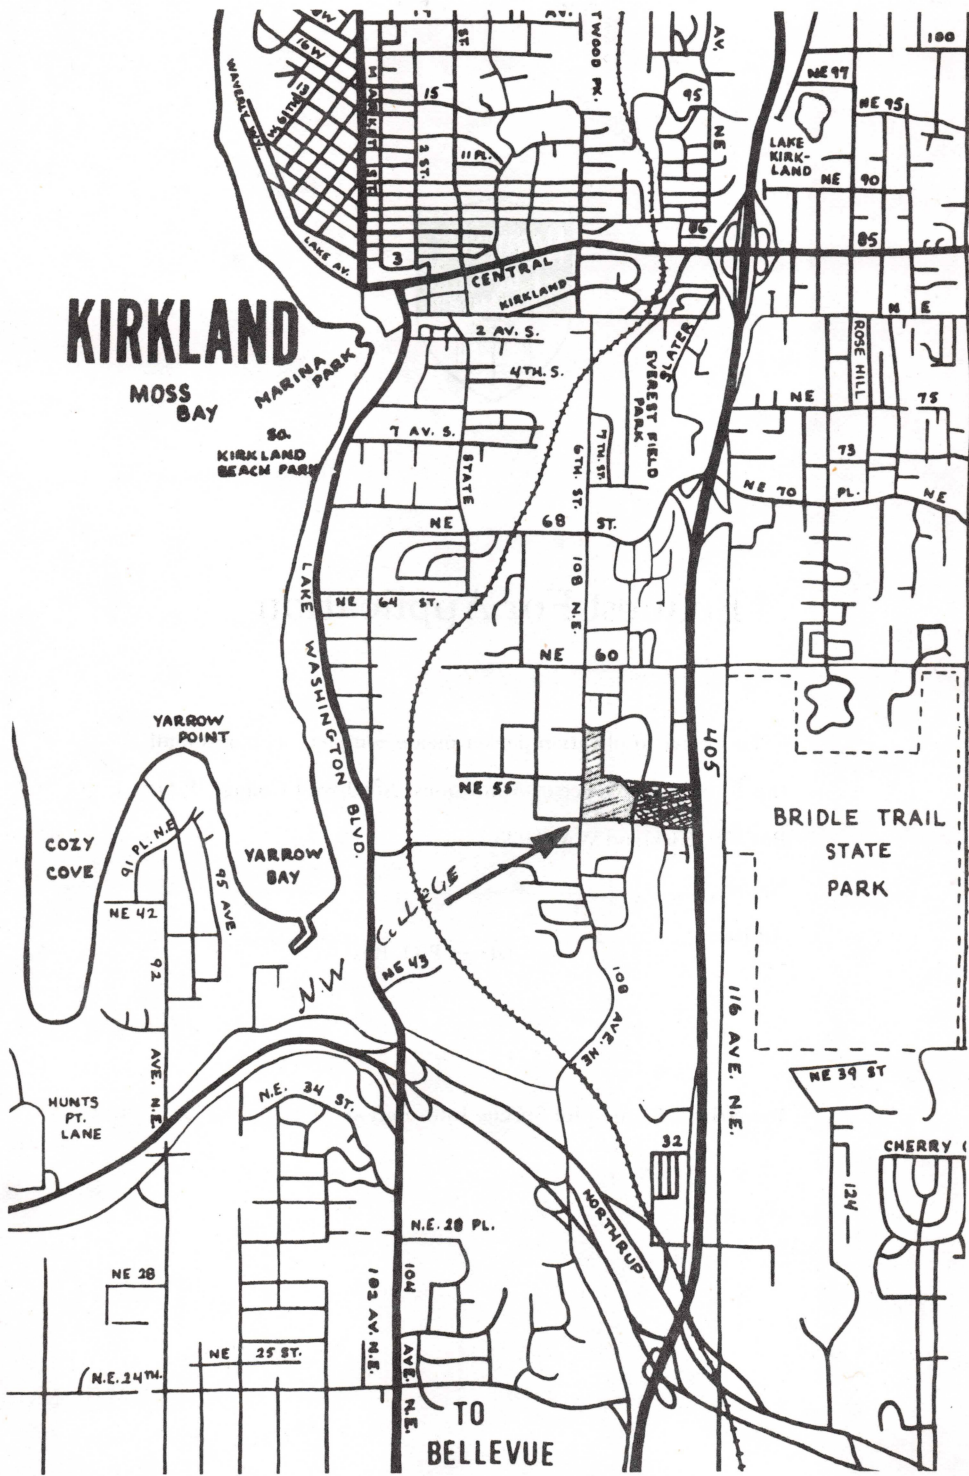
AV.
TWOOD PK.
AV.
100
16W
ST.
WAVERLY WY.
MARKET ST.
NE 97
15
95
NE 95
13
2 ST.
11 PL.
NE
LAKE KIRKLAND
NE 90
LAKE AV.
86
85
3
CENTRAL
KIRKLAND
N E
KIRKLAND
2 AV. S.
EVEREST FIELD PARK
SLATER
ROSE HILL
MOSS BAY
MARINA PARK
4TH. S.
NE
75
SO. KIRKLAND BEACH PARK
7 AV. S.
STATE
6TH. ST.
7TH. ST.
73
NE 70 PL.
NE
NE
68 ST.
108 N.E.
LAKE WASHINGTON BLVD.
NE 64 ST.
NE 60
405
YARROW POINT
NE 55
BRIDLE TRAIL STATE PARK
COZY COVE
91 PL. N.E.
YARROW BAY
NW COLLEGE
95 AVE.
NE 42
92
NE 43
108 AVE. NE
116 AVE. N.E.
AVE. N.E.
NE 39 ST
HUNTS PT. LANE
N.E. 34 ST.
32
CHERRY C
NORTHRUP
124
N.E. 28 PL.
NE 28
104
102 AV. N.E.
NE 25 ST.
AVE. N.E.
N.E. 24TH.
TO BELLEVUE